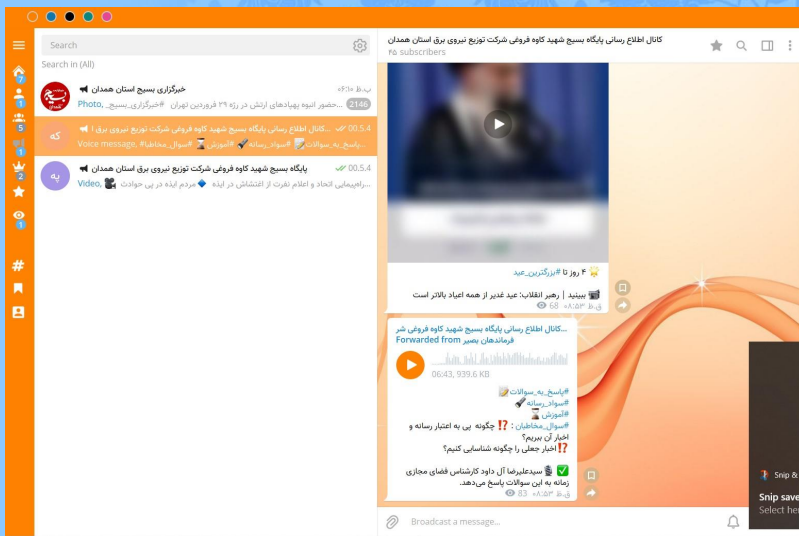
Search
Search in (All)
خبرگزاری بسیج استان همدان
ب.ظ ۰۶:۱۰
Photo, #خبرگزاری_بسیج... حضور انبوه پهپادهای ارتش در رژه ۲۹ فروردین تهران 2146
کانال اطلاع رسانی پایگاه بسیج شهید کاوه فروئی شرکت توزیع نیروی برق ا...
00.5.4
Voice message, #سوال_مخاطبان #آموزش #سواد_رسانه #پاسخ_به_سوالات
پایگاه بسیج شهید کاوه فروئی شرکت توزیع نیروی برق استان همدان
00.5.4
Video, راهپیمایی اتحاد و اعلام نفرت از اغتشاش در اینه مردم ایذه در پی حوادث
7
1
5
1
2
1
کانال اطلاع رسانی پایگاه بسیج شهید کاوه فروئی شرکت توزیع نیروی برق استان همدان
۴۵ subscribers
۴ روز تا #بزرگترین_عید
ببینید | رهبر انقلاب: عید غدیر از همه اعیاد بالاتر است
68 ب.ظ ۰۸:۵۳
کانال اطلاع رسانی پایگاه بسیج شهید کاوه فروئی شر...
Forwarded from فرماندهان بصیر
06:43, 939.6 KB
#پاسخ_به_سوالات
#سواد_رسانه
#آموزش
#سوال_مخاطبان : چگونه پی به اعتبار رسانه و اخبار آن ببریم؟
اخبار جعلی را چگونه شناسایی کنیم؟
سیدعلیرضا آل داود کارشناس فضای مجازی زمانه به این سوالات پاسخ می‌دهد.
83 ب.ظ ۰۸:۵۳
Broadcast a message...
Snip &
Snip save
Select her